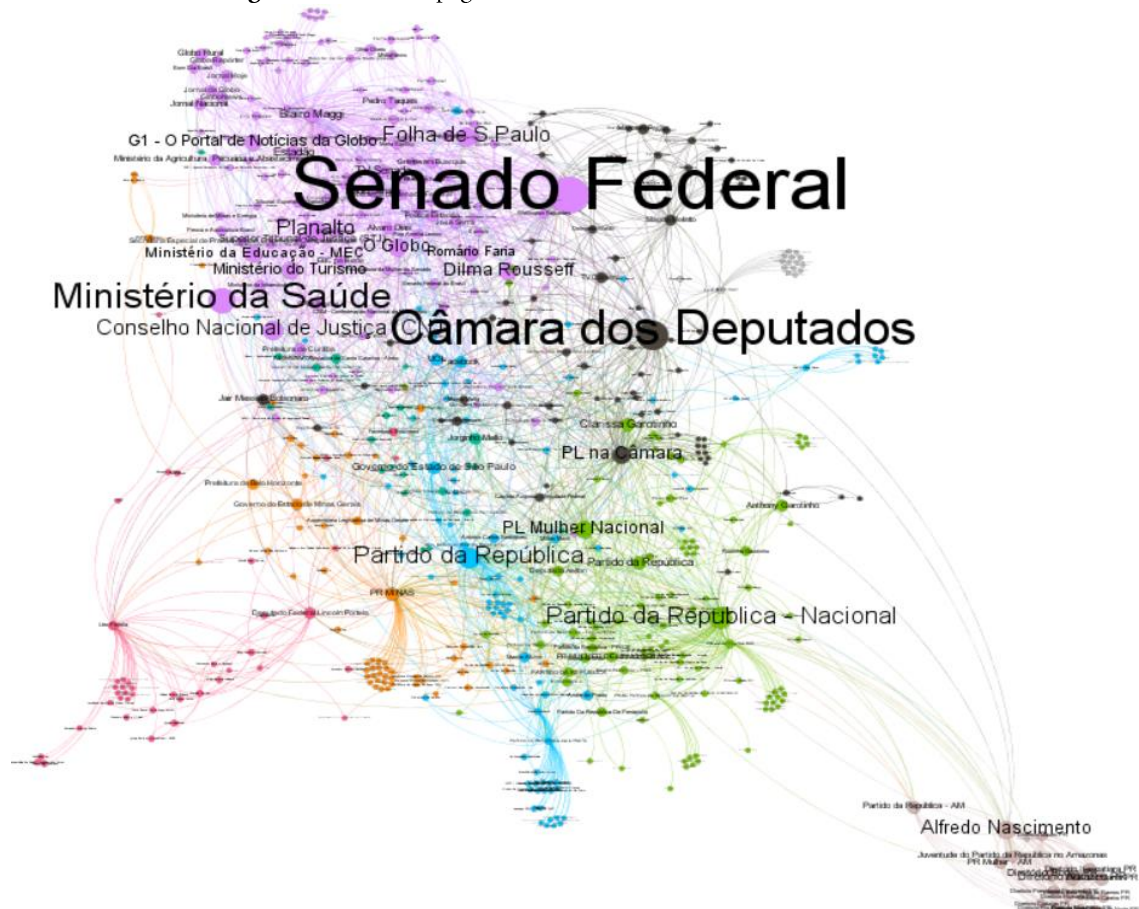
Globo Rural
Jornal Nacional
Blairo Maggi
Pedro Taques
G1 - O Portal de Notícias da Globo
Folha de S.Paulo
Ministério da Agricultura, Pecuária e Abastecimento
Estadão
Senado Federal
Planalto
O Globo
Romário Faria
Ministério da Educação - MEC
Ministério do Turismo
Dilma Rousseff
Ministério da Saúde
Conselho Nacional de Justiça (CNJ)
Câmara dos Deputados
Jair Messias Bolsonaro
Clarissa Garotinho
Jorginho Mello
PL na Câmara
Governo do Estado de São Paulo
Prefeitura de Belo Horizonte
Governo do Estado de Minas Gerais
Anthony Garotinho
PL Mulher Nacional
Partido da República
Partido da República
PR MINAS
Partido da Republica - Nacional
Partido da República - AM
Alfredo Nascimento
Juventude do Partido da República no Amazonas
PR Mulher - AM